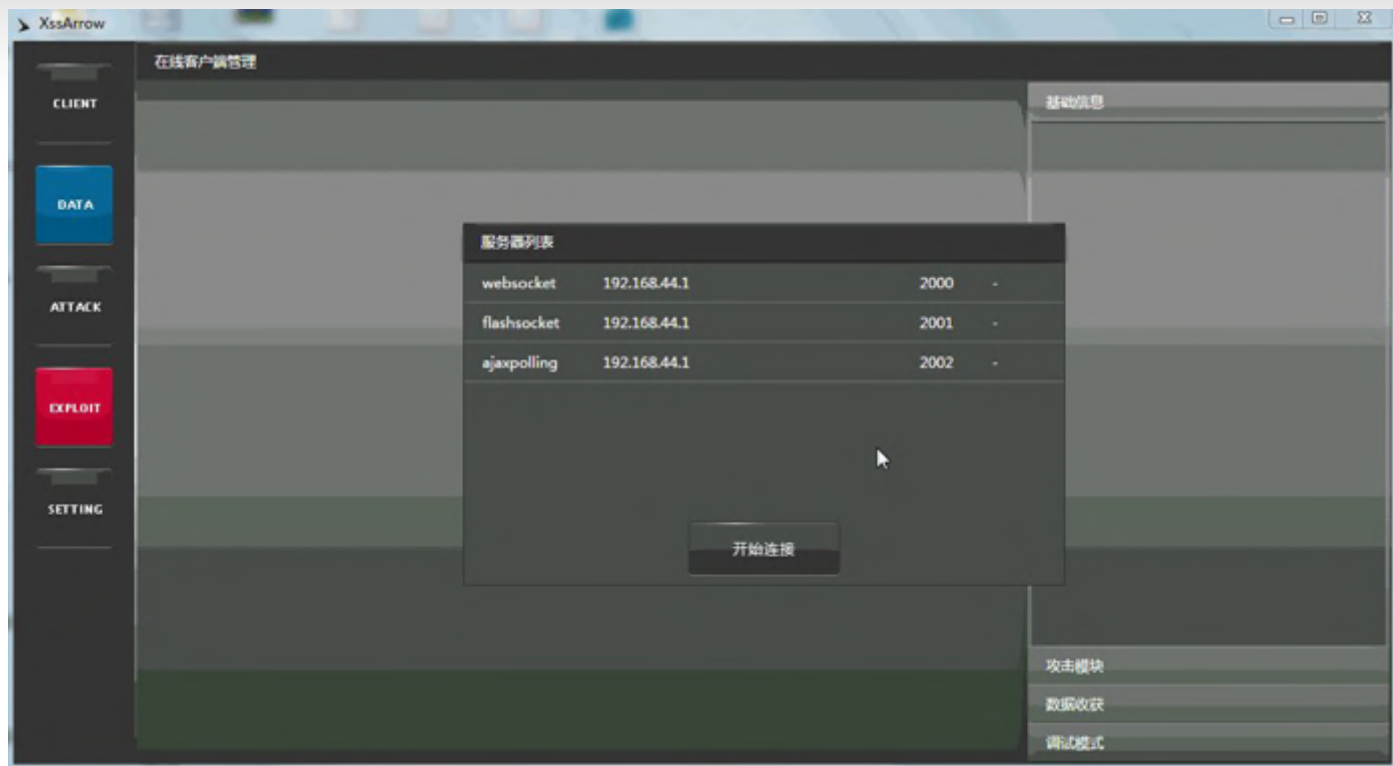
XssArrow

CLIENT

DATA

ATTACK

EXPLOIT

SETTING

在线客户端管理

基础信息

服务器列表

| websocket | 192.168.44.1 | 2000 | - |
|---|---|---|---|
| flashsocket | 192.168.44.1 | 2001 | - |
| ajaxpolling | 192.168.44.1 | 2002 | - |

开始连接

攻击模块

数据收获

调试模式